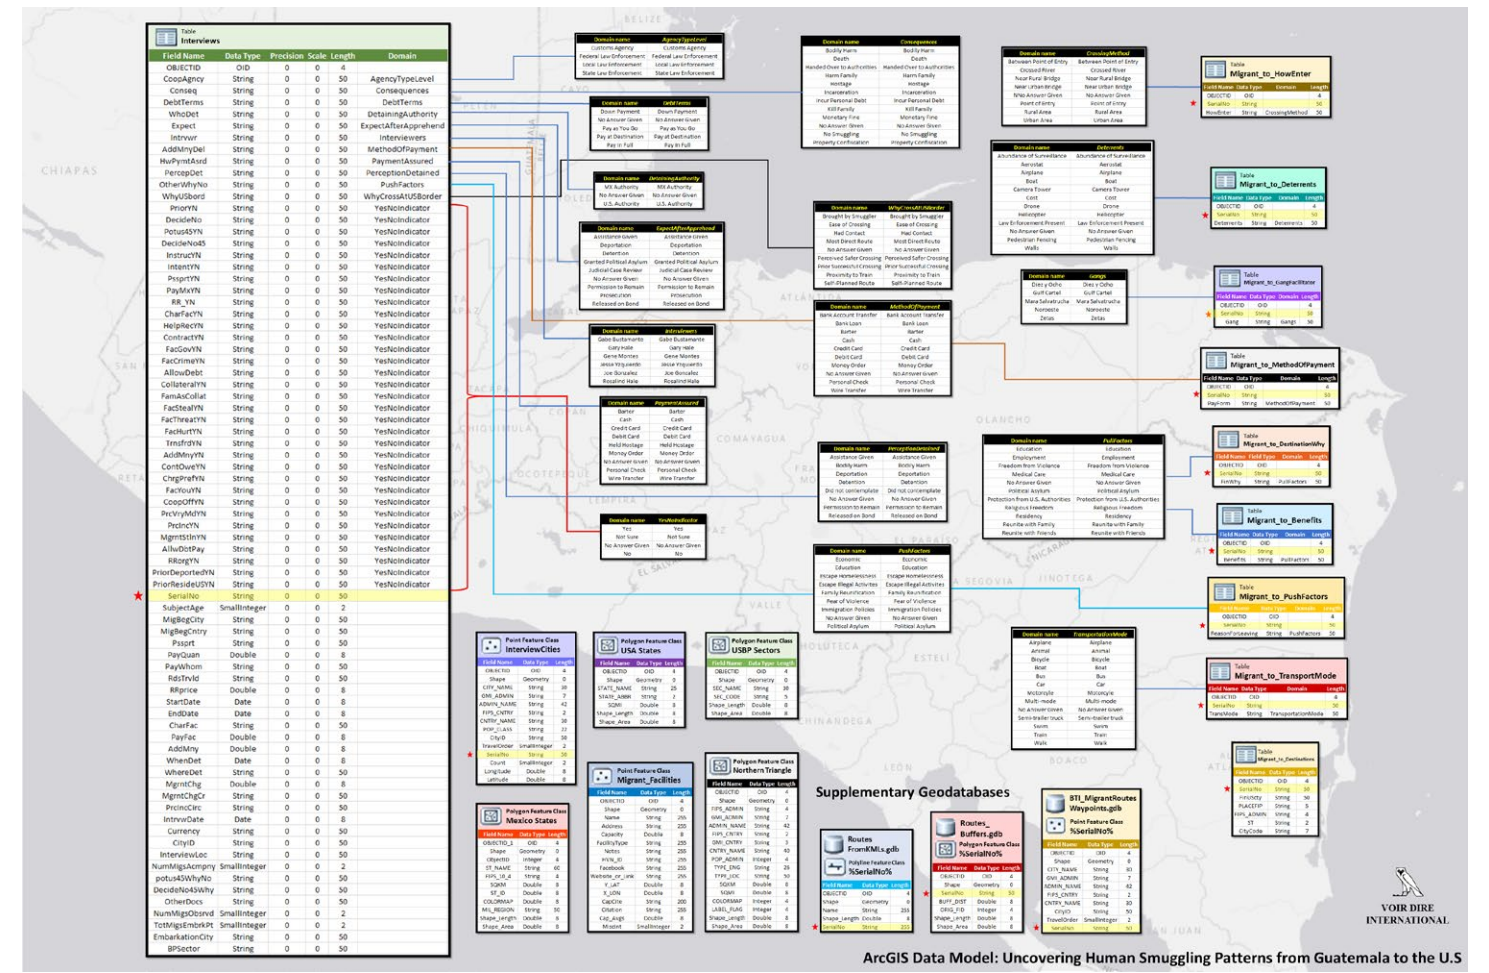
Table
Interviews

| Field Name | Data Type | Precision | Scale | Length | Domain |
|---|---|---|---|---|---|
| OBJECTID | OID | 0 | 0 | 4 | |
| CoopAgncy | String | 0 | 0 | 50 | AgencyTypeLevel |
| Conseq | String | 0 | 0 | 50 | Consequences |
| DebtTerms | String | 0 | 0 | 50 | DebtTerms |
| WhoDet | String | 0 | 0 | 50 | DetainingAuthority |
| Expect | String | 0 | 0 | 50 | ExpectAfterApprehend |
| Intrvwr | String | 0 | 0 | 50 | Interviewers |
| AddMnyDel | String | 0 | 0 | 50 | MethodOfPayment |
| HwPymtAsrd | String | 0 | 0 | 50 | PaymentAssured |
| PercepDet | String | 0 | 0 | 50 | PerceptionDetained |
| OtherWhyNo | String | 0 | 0 | 50 | PushFactors |
| WhyUSbord | String | 0 | 0 | 50 | WhyCrossAtUSBorder |
| PriorYN | String | 0 | 0 | 50 | YesNoIndicator |
| DecideNo | String | 0 | 0 | 50 | YesNoIndicator |
| Potus45YN | String | 0 | 0 | 50 | YesNoIndicator |
| DecideNo45 | String | 0 | 0 | 50 | YesNoIndicator |
| InstrucYN | String | 0 | 0 | 50 | YesNoIndicator |
| IntentYN | String | 0 | 0 | 50 | YesNoIndicator |
| PssprtYN | String | 0 | 0 | 50 | YesNoIndicator |
| PayMxYN | String | 0 | 0 | 50 | YesNoIndicator |
| RR_YN | String | 0 | 0 | 50 | YesNoIndicator |
| CharFacYN | String | 0 | 0 | 50 | YesNoIndicator |
| HelpRecYN | String | 0 | 0 | 50 | YesNoIndicator |
| ContractYN | String | 0 | 0 | 50 | YesNoIndicator |
| FacGovYN | String | 0 | 0 | 50 | YesNoIndicator |
| FacCrimeYN | String | 0 | 0 | 50 | YesNoIndicator |
| AllowDebt | String | 0 | 0 | 50 | YesNoIndicator |
| CollateralYN | String | 0 | 0 | 50 | YesNoIndicator |
| FamAsCollat | String | 0 | 0 | 50 | YesNoIndicator |
| FacStealYN | String | 0 | 0 | 50 | YesNoIndicator |
| FacThreatYN | String | 0 | 0 | 50 | YesNoIndicator |
| FacHurtYN | String | 0 | 0 | 50 | YesNoIndicator |
| TrnsfrdYN | String | 0 | 0 | 50 | YesNoIndicator |
| AddMnyYN | String | 0 | 0 | 50 | YesNoIndicator |
| ContOweYN | String | 0 | 0 | 50 | YesNoIndicator |
| ChrgPrfYN | String | 0 | 0 | 50 | YesNoIndicator |
| FacYouYN | String | 0 | 0 | 50 | YesNoIndicator |
| CoopOffYN | String | 0 | 0 | 50 | YesNoIndicator |
| PrcVryMdYN | String | 0 | 0 | 50 | YesNoIndicator |
| PrclncYN | String | 0 | 0 | 50 | YesNoIndicator |
| MgmtStInYN | String | 0 | 0 | 50 | YesNoIndicator |
| AllwDbtPay | String | 0 | 0 | 50 | YesNoIndicator |
| RRorgYN | String | 0 | 0 | 50 | YesNoIndicator |
| PriorDeportedYN | String | 0 | 0 | 50 | YesNoIndicator |
| PriorResideUSYN | String | 0 | 0 | 50 | YesNoIndicator |
| SerialNo | String | 0 | 0 | 50 | |
| SubjectAge | SmallInteger | 0 | 0 | 2 | |
| MigBegCity | String | 0 | 0 | 50 | |
| MigBegCntry | String | 0 | 0 | 50 | |
| Pssprt | String | 0 | 0 | 50 | |
| PayQuan | Double | 0 | 0 | 8 | |
| PayWhom | String | 0 | 0 | 50 | |
| RdsTrvld | String | 0 | 0 | 50 | |
| RRprice | Double | 0 | 0 | 8 | |
| StartDate | Date | 0 | 0 | 8 | |
| EndDate | Date | 0 | 0 | 8 | |
| CharFac | String | 0 | 0 | 50 | |
| PayFac | Double | 0 | 0 | 8 | |
| AddMny | Double | 0 | 0 | 8 | |
| WhenDet | Date | 0 | 0 | 8 | |
| WhereDet | String | 0 | 0 | 50 | |
| MgrntChg | Double | 0 | 0 | 8 | |
| MgrntChgCr | String | 0 | 0 | 50 | |
| PrclncCirc | String | 0 | 0 | 50 | |
| IntrvwDate | Date | 0 | 0 | 8 | |
| Currency | String | 0 | 0 | 50 | |
| CityID | String | 0 | 0 | 50 | |
| InterviewLoc | String | 0 | 0 | 50 | |
| NumMigsAcmpny | SmallInteger | 0 | 0 | 2 | |
| potus45WhyNo | String | 0 | 0 | 50 | |
| DecideNo45Why | String | 0 | 0 | 50 | |
| OtherDocs | String | 0 | 0 | 50 | |
| NumMigsObsrvd | SmallInteger | 0 | 0 | 2 | |
| TotMigsEmbrkPt | SmallInteger | 0 | 0 | 2 | |
| EmbarkationCity | String | 0 | 0 | 50 | |
| BPSector | String | 0 | 0 | 50 | |

Table Migrant_to_HowEnter
Table Migrant_to_Deterrents
Table Migrant_to_GangFacilitator
Table Migrant_to_MethodOfPayment
Table Migrant_to_DestinationWhy
Table Migrant_to_Benefits
Table Migrant_to_PushFactors
Table Migrant_to_TransportMode
Table Migrant_to_Destinations

Point Feature Class InterviewCities
Polygon Feature Class USA States
Polygon Feature Class USBP Sectors
Point Feature Class Migrant_Facilities
Polygon Feature Class Northern Triangle
Polygon Feature Class Mexico States

Supplementary Geodatabases
Routes FromKMLs.gdb
Polyline Feature Class %SerialNo%
Routes_Buffers.gdb
Polygon Feature Class %SerialNo%
BTI_MigrantRoutes Waypoints.gdb
Point Feature Class %SerialNo%

VOIR DIRE INTERNATIONAL

ArcGIS Data Model: Uncovering Human Smuggling Patterns from Guatemala to the U.S